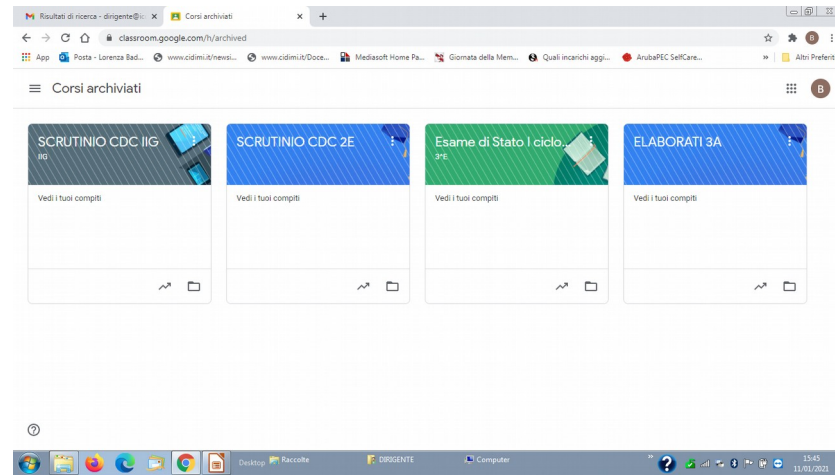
Risultati di ricerca - dirigente@ic ×
Corsi archiviati ×
+
classroom.google.com/h/archived
App
Posta - Lorenza Bad...
www.cidimi.it/newsl...
www.cidimi.it/Doce...
Mediasoft Home Pa...
Giornata della Mem...
Quali incarichi aggi...
ArubaPEC SelfCare...
»
Altri Preferiti
Corsi archiviati
B

SCRUTINIO CDC IIG
IIG
Vedi i tuoi compiti

SCRUTINIO CDC 2E
Vedi i tuoi compiti

Esame di Stato I ciclo...
3°E
Vedi i tuoi compiti

ELABORATI 3A
Vedi i tuoi compiti

?
Desktop
Raccolte
DIRIGENTE
Computer
15:45
11/01/2021